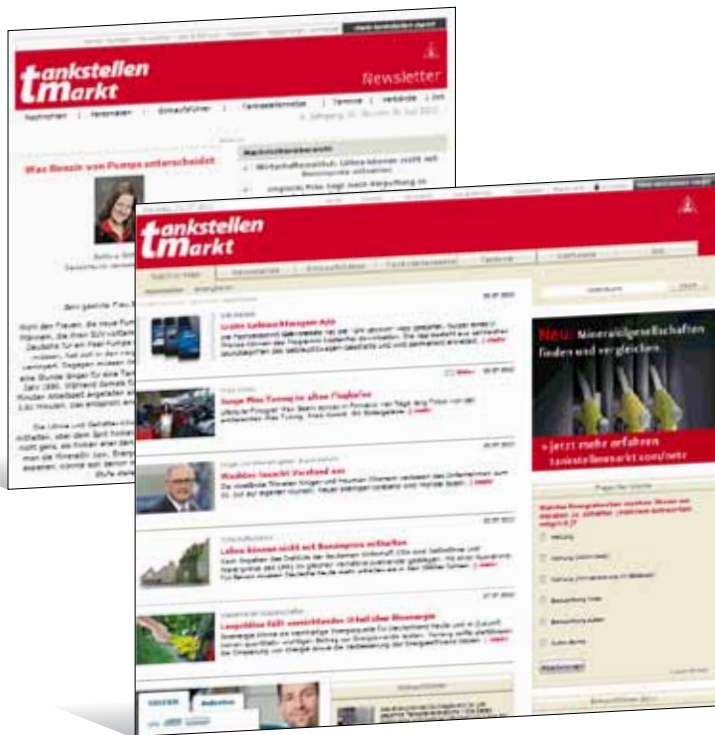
tankstellen markt

Newsletter

Nachrichten | Personalien | Einkaufsführer | Tankstellenmarkt | Termine | Verbände | Job

Was Benzin von Pumpe unterscheidet

Wirtschaftsnachrichten

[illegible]

tankstellen markt

Neu: Mineralölgesellschaften finden und vergleichen

» jetzt mehr erfahren
tankstellenmarkt.com/netz

Grüne Lebensmittelampel App

Ausflug in Bayern: Lebenslanger Ausflug

Wechsel bei Veranstaltung ausgeschrieben

Löhne können nicht mit Benzinpreis erhalten

Langzeitige Zahl von Geschäften Erfolg über Energie

Frage der Woche

Abstimmen